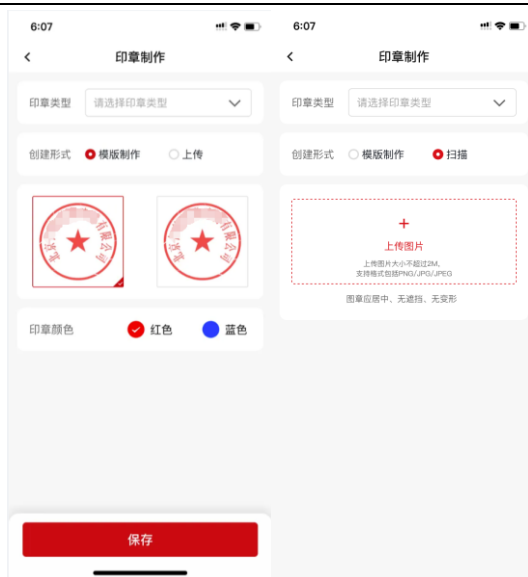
6:07

<

印章制作

印章类型 请选择印章类型

创建形式 模版制作 上传

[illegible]有限公司

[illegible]有限公司

印章颜色 红色 蓝色

保存

6:07

<

印章制作

印章类型 请选择印章类型

创建形式 模版制作 扫描

+
上传图片
上传图片大小不超过2M,
支持格式包括PNG/JPG/JPEG

图章应居中、无遮挡、无变形